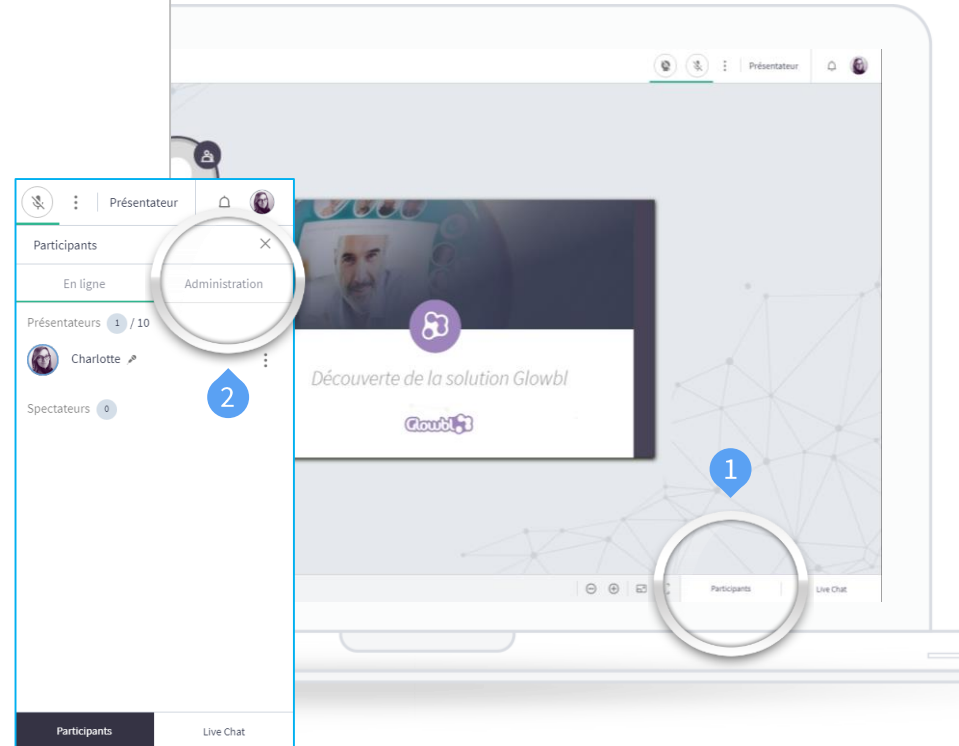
Présentateur

Présentateur

Participants

En ligne

Administration

Présentateurs 1 / 10

Charlotte

2

Spectateurs 0

Découverte de la solution Glowbl

Glowbl

1

Participants

Live Chat

Participants

Live Chat